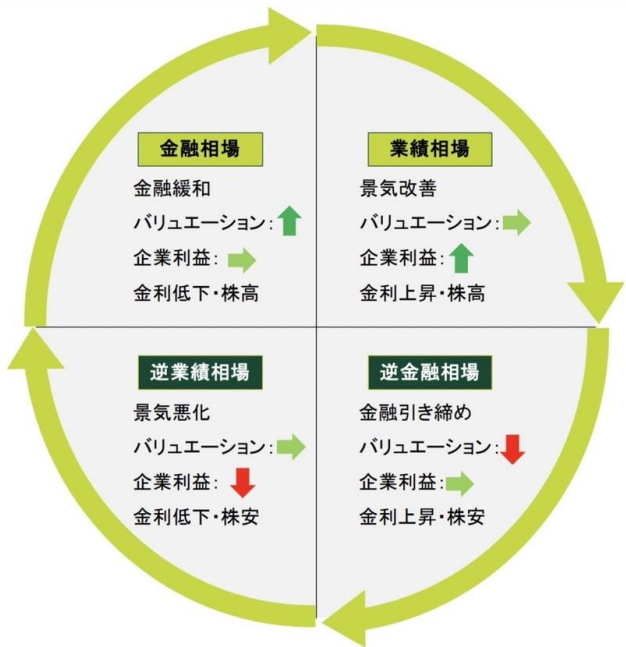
金融相場

金融緩和

バリュエーション：

企業利益：

金利低下・株高

業績相場

景気改善

バリュエーション：

企業利益：

金利上昇・株高

逆業績相場

景気悪化

バリュエーション：

企業利益：

金利低下・株安

逆金融相場

金融引き締め

バリュエーション：

企業利益：

金利上昇・株安